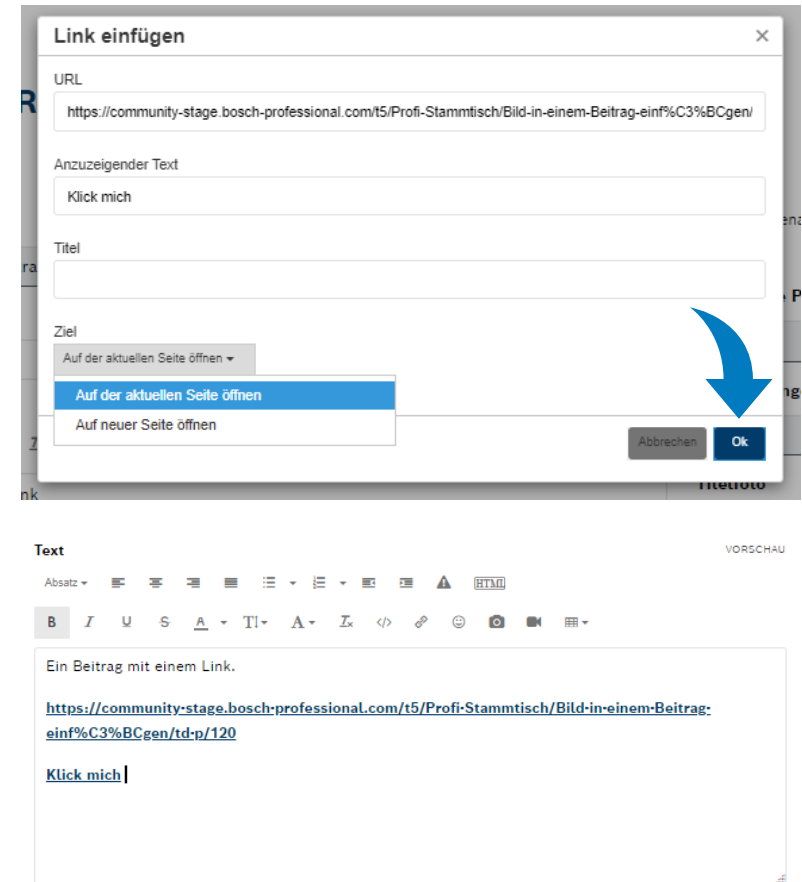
Link einfügen ×

URL

https://community-stage.bosch-professional.com/t5/Profi-Stammtisch/Bild-in-einem-Beitrag-einf%C3%BCgen/

Anzuzeigender Text

Klick mich

Titel

Ziel

Auf der aktuellen Seite öffnen ▾

Auf der aktuellen Seite öffnen

Auf neuer Seite öffnen

Abbrechen

Ok

Text

VORSCHAU

Absatz ▾

B I U S A ▾ TI ▾ A ▾

Ein Beitrag mit einem Link.

https://community-stage.bosch-professional.com/t5/Profi-Stammtisch/Bild-in-einem-Beitrag-einf%C3%BCgen/td-p/120

Klick mich